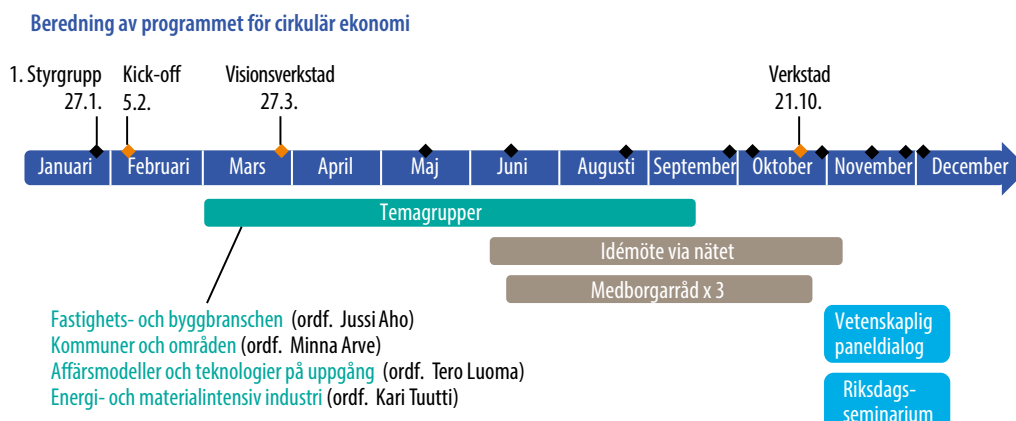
Beredning av programmet för cirkulär ekonomi

1. Styrgrupp 27.1.
Kick-off 5.2.
Visionsverkstad 27.3.
Verkstad 21.10.

Januari | Februari | Mars | April | Maj | Juni | Augusti | September | Oktober | November | December

Temagrupper
Idémöte via nätet
Medborgarråd x 3

Fastighets- och byggbranschen (ordf. Jussi Aho)
Kommuner och områden (ordf. Minna Arve)
Affärsmodeller och teknologier på uppgång (ordf. Tero Luoma)
Energi- och materialintensiv industri (ordf. Kari Tuutti)

Vetenskaplig paneldialog

Riksdags-seminarium